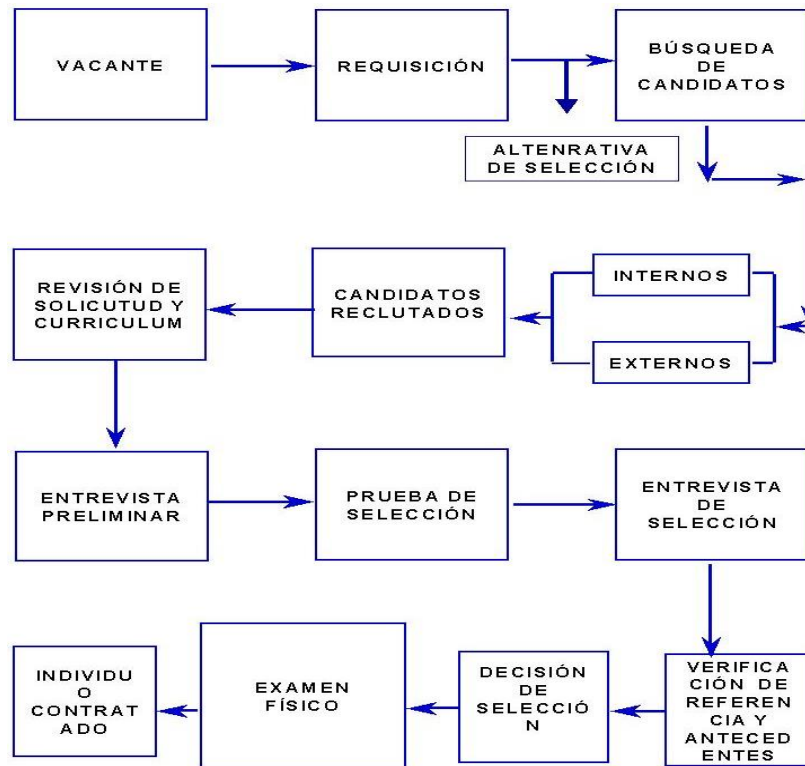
VACANTE

REQUISICIÓN

BÚSQUEDA DE CANDIDATOS

ALTENRATIVA DE SELECCIÓN

REVISIÓN DE SOLICUTUD Y CURRICULUM

CANDIDATOS RECLUTADOS

INTERNOS

EXTERNOS

ENTREVISTA PRELIMINAR

PRUEBA DE SELECCIÓN

ENTREVISTA DE SELECCIÓN

INDIVIDU O CONTRAT ADO

EXAMEN FÍSICO

DECISIÓN DE SELECCIÓ N

VERIFICA CIÓN DE REFEREN CIA Y ANTECED ENTES